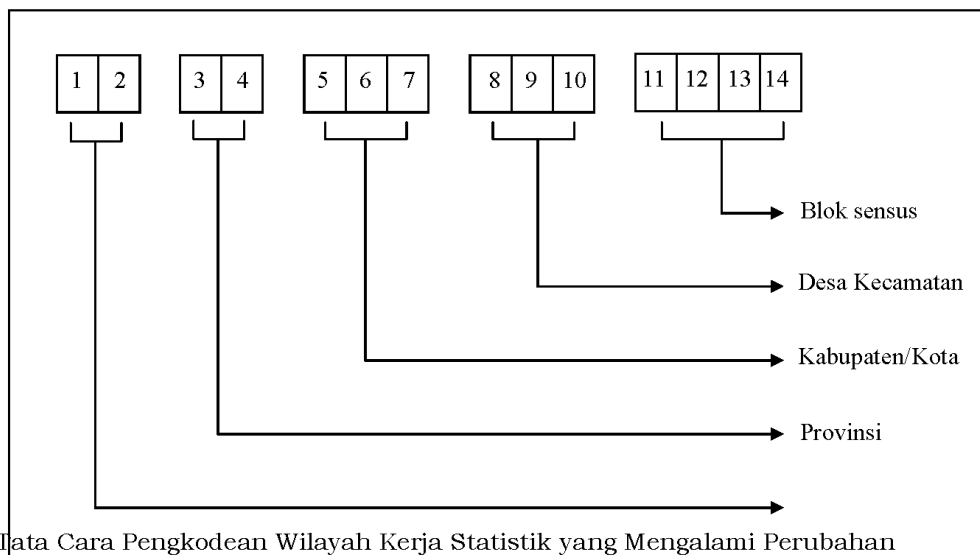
| 1 | 2 |
|---|---|

| 3 | 4 |
|---|---|

| 5 | 6 | 7 |
|---|---|---|

| 8 | 9 | 10 |
|---|---|---|

| 11 | 12 | 13 | 14 |
|---|---|---|---|

Blok sensus

Desa Kecamatan

Kabupaten/Kota

Provinsi

Tata Cara Pengkodean Wilayah Kerja Statistik yang Mengalami Perubahan